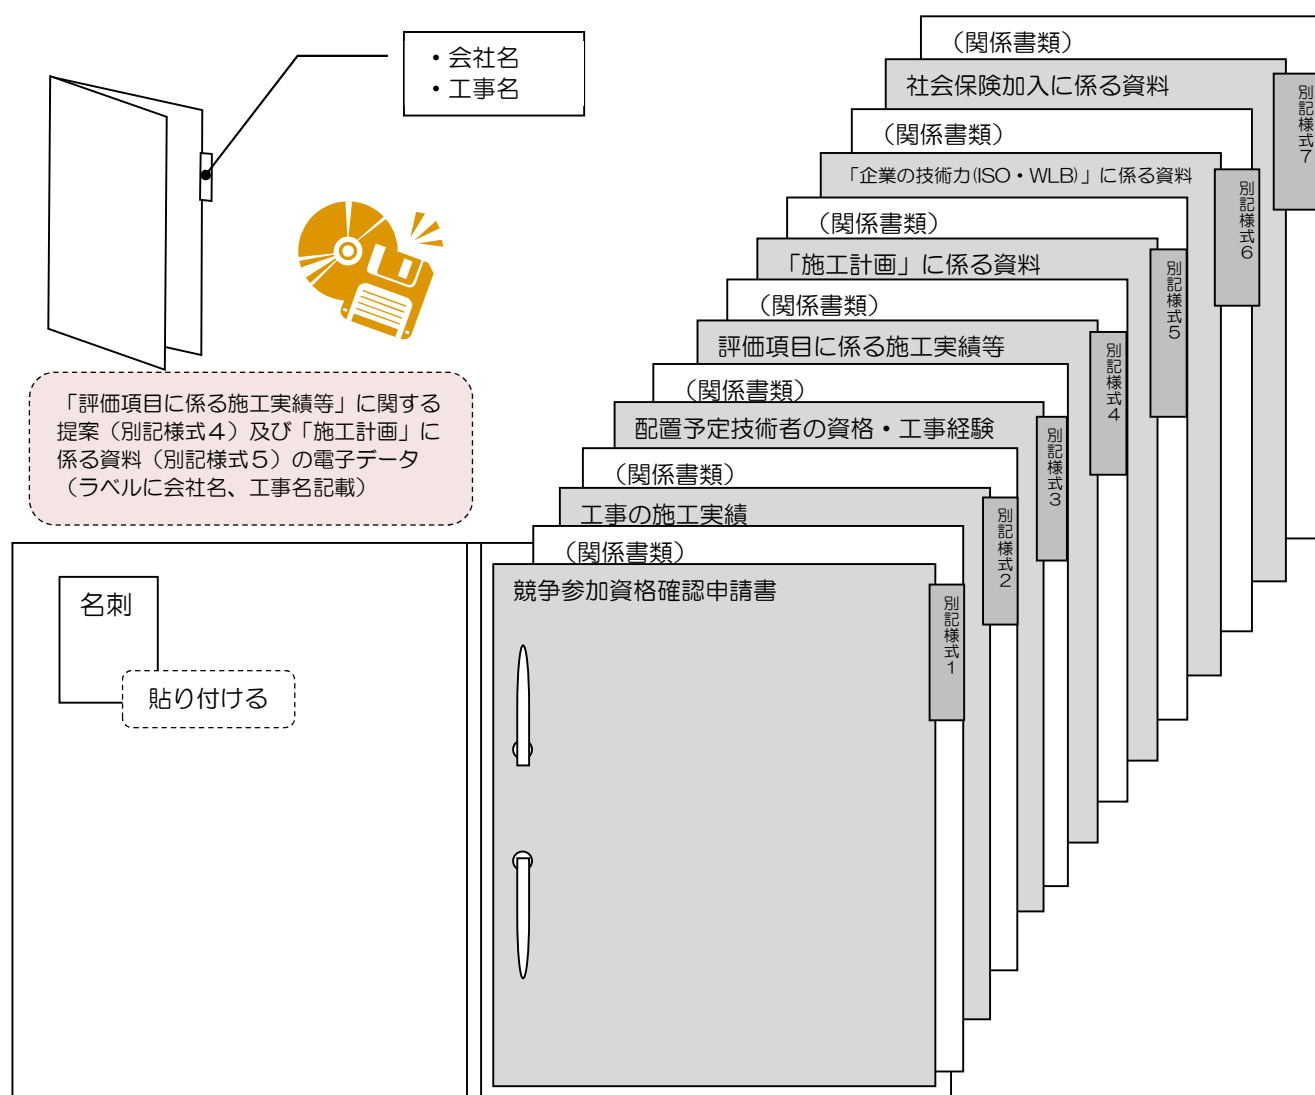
・会社名
・工事名

「評価項目に係る施工実績等」に関する提案（別記様式４）及び「施工計画」に係る資料（別記様式５）の電子データ（ラベルに会社名、工事名記載）

名刺

貼り付ける

（関係書類）
社会保険加入に係る資料
別記様式７

（関係書類）
「企業の技術力(ISO・WLB)」に係る資料
別記様式６

（関係書類）
「施工計画」に係る資料
別記様式５

（関係書類）
評価項目に係る施工実績等
別記様式４

（関係書類）
配置予定技術者の資格・工事経験
別記様式３

（関係書類）
工事の施工実績
別記様式２

（関係書類）
競争参加資格確認申請書
別記様式１